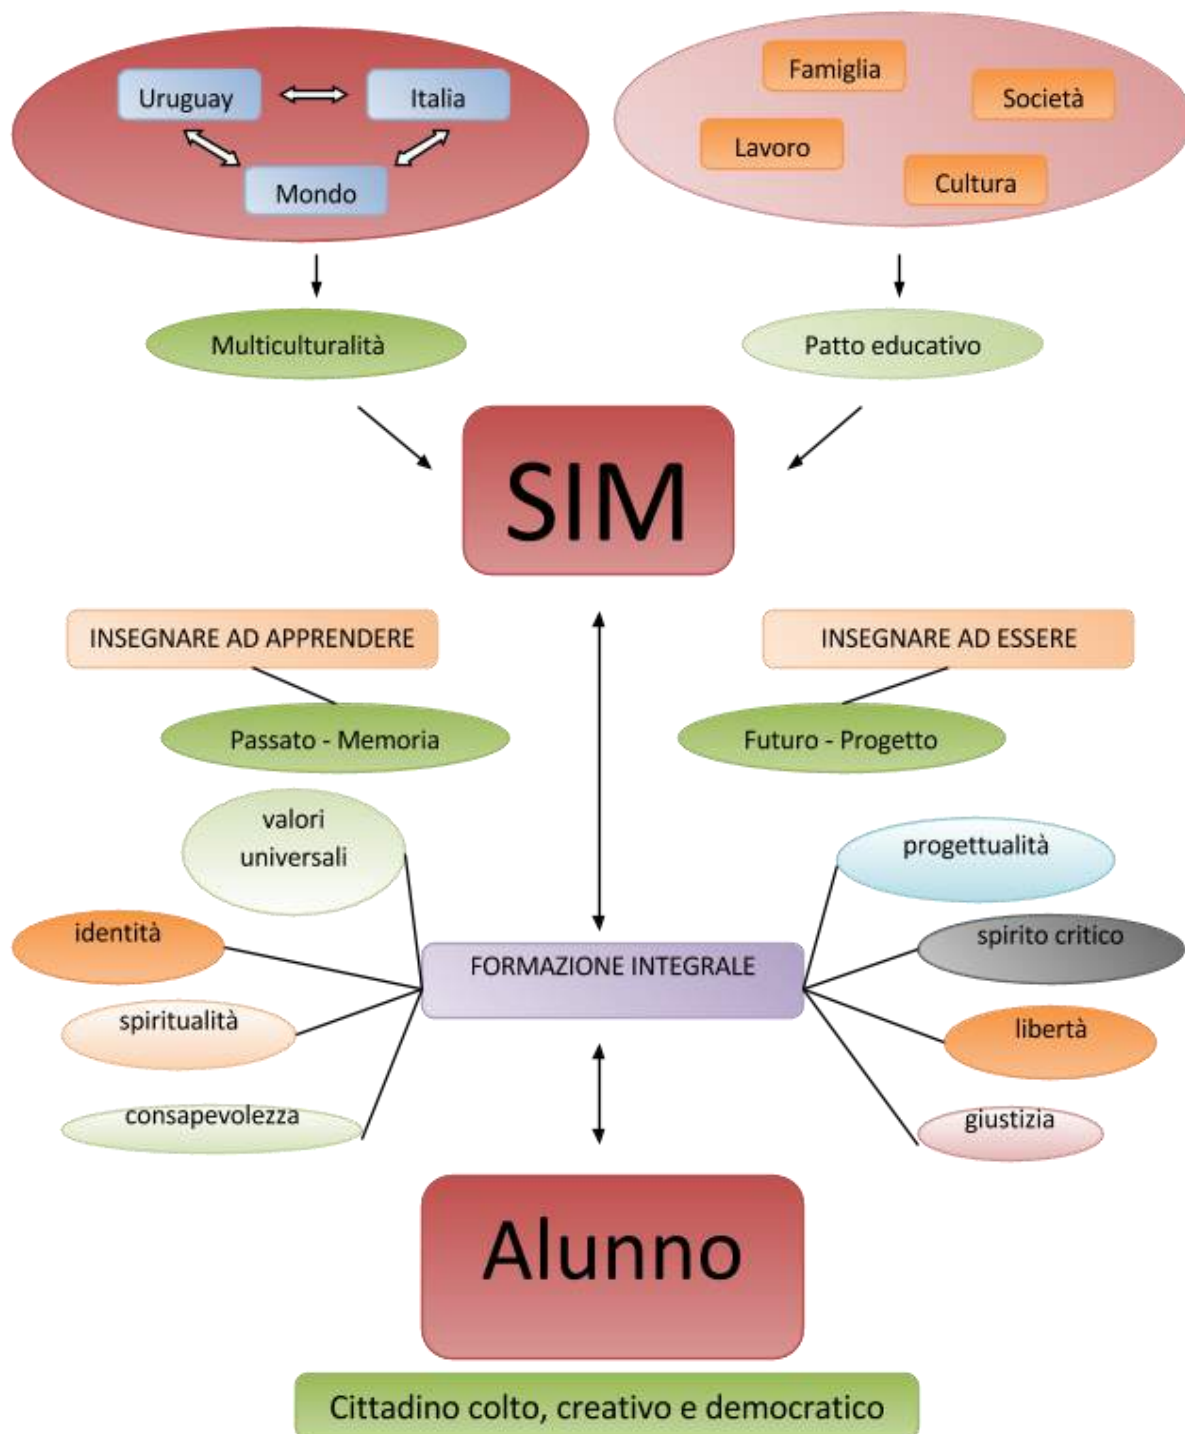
Uruguay
Italia
Mondo

Famiglia
Società
Lavoro
Cultura

Multiculturalità

Patto educativo

SIM

INSEGNARE AD APPRENDERE

Passato - Memoria

INSEGNARE AD ESSERE

Futuro - Progetto

valori universali

identità

spiritualità

consapevolezza

FORMAZIONE INTEGRALE

progettualità

spirito critico

libertà

giustizia

Alunno

Cittadino colto, creativo e democratico